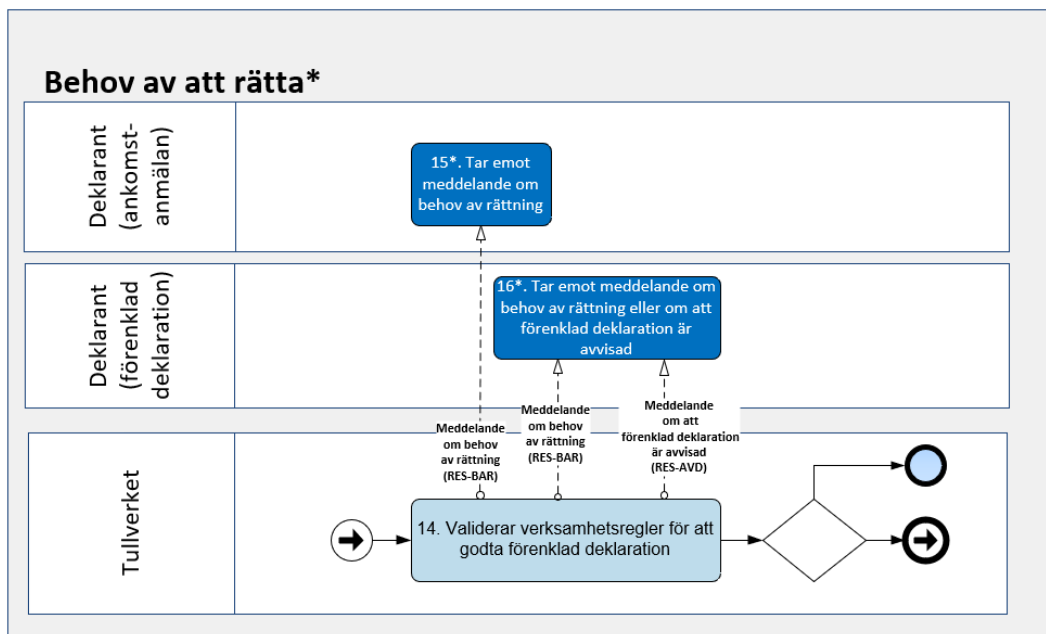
Behov av att rätta*

Deklarant (ankomstanmälan)

15*. Tar emot meddelande om behov av rättning

Deklarant (förenklad deklaration)

16*. Tar emot meddelande om behov av rättning eller om att förenklad deklaration är avvisad

Tullverket

Meddelande om behov av rättning (RES-BAR)

Meddelande om behov av rättning (RES-BAR)

Meddelande om att förenklad deklaration är avvisad (RES-AVD)

14. Validerar verksamhetsregler för att godta förenklad deklaration